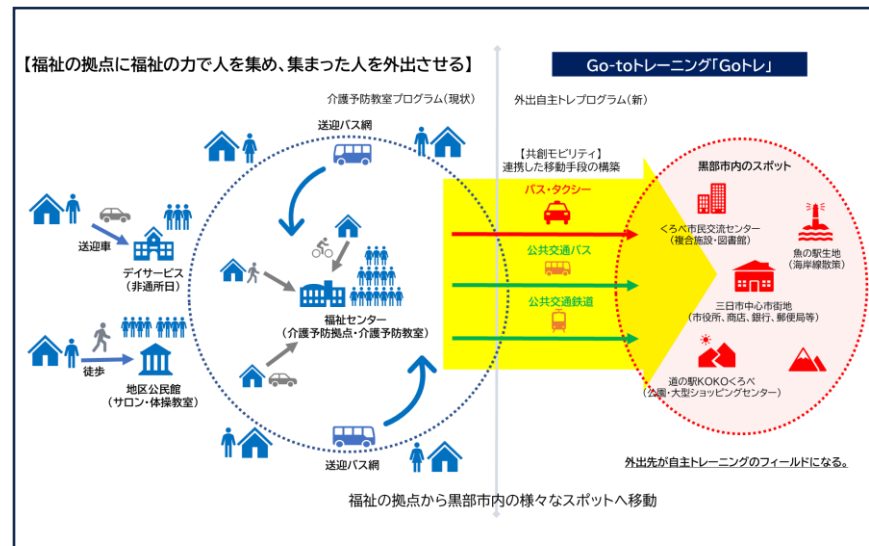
【福祉の拠点に福祉の力で人を集め、集まった人を外出させる】

Go-toトレーニング「Goトレ」

介護予防教室プログラム(現状)

外出自主トレプログラム(新)

送迎バス網

送迎車

デイサービス
(非通所日)

徒歩

地区公民館
(サロン・体操教室)

福祉センター
(介護予防拠点・介護予防教室)

送迎バス網

【共創モビリティ】
連携した移動手段の構築

バス・タクシー

公共交通バス

公共交通鉄道

黒部市内のスポット

くろべ市民交流センター
(複合施設・図書館)

魚の駅生地
(海岸線散策)

三日市中心市街地
(市役所、商店、銀行、郵便局等)

道の駅KOKOくろべ
(公園・大型ショッピングセンター)

外出先が自主トレーニングのフィールドになる。

福祉の拠点から黒部市内の様々なスポットへ移動